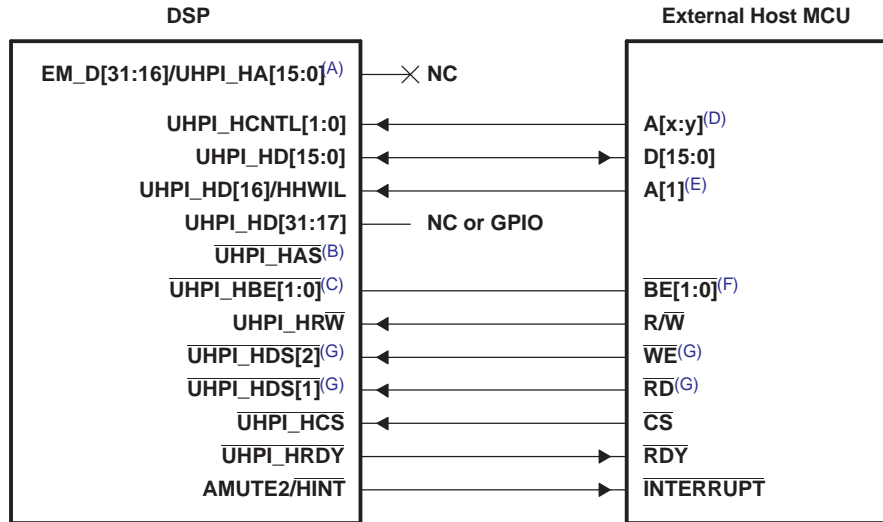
DSP

External Host MCU

EM_D[31:16]/UHPI_HA[15:0](A)

NC

UHPI_HCNTL[1:0]

A[x:y](D)

UHPI_HD[15:0]

D[15:0]

UHPI_HD[16]/HHWIL

A[1](E)

UHPI_HD[31:17]

NC or GPIO

$\overline{\text{UHPI\_HAS}}$(B)

$\overline{\text{UHPI\_HBE[1:0]}}$(C)

$\overline{\text{BE[1:0]}}$(F)

UHPI_HR$\overline{\text{W}}$

R/$\overline{\text{W}}$

$\overline{\text{UHPI\_HDS[2]}}$(G)

$\overline{\text{WE}}$(G)

$\overline{\text{UHPI\_HDS[1]}}$(G)

$\overline{\text{RD}}$(G)

$\overline{\text{UHPI\_HCS}}$

$\overline{\text{CS}}$

$\overline{\text{UHPI\_HRDY}}$

$\overline{\text{RDY}}$

AMUTE2/$\overline{\text{HINT}}$

$\overline{\text{INTERRUPT}}$